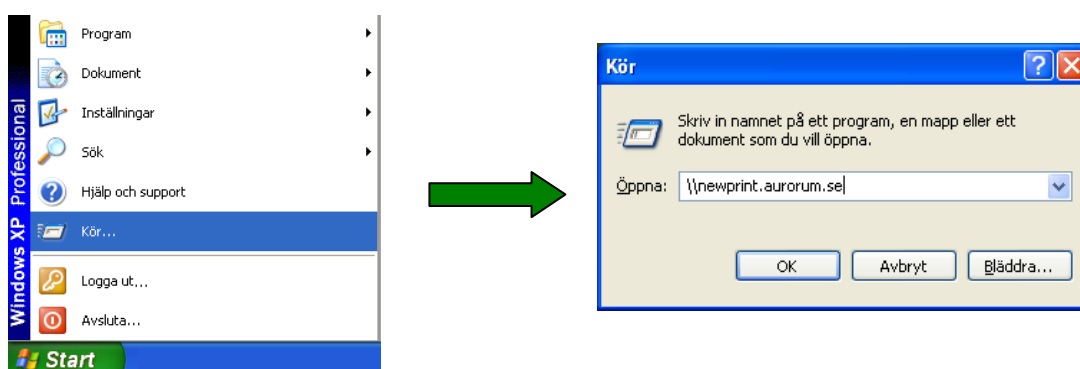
Windows XP Professional

Program
Dokument
Inställningar
Sök
Hjälp och support
Kör...
Logga ut...
Avsluta...
Start

Kör
?
X
Skriv in namnet på ett program, en mapp eller ett dokument som du vill öppna.
Öppna: \\newprint.aurorum.se
OK
Avbryt
Bläddra...